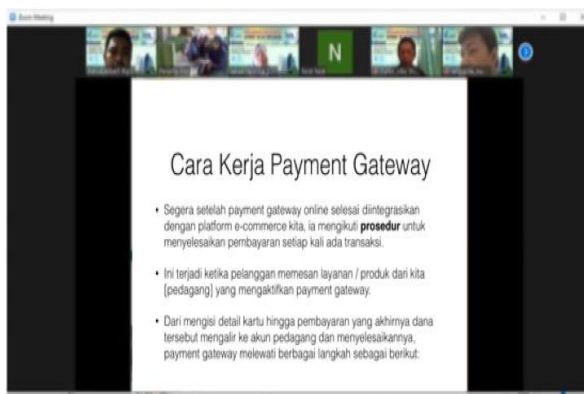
Zoom Meeting

N

Cara Kerja Payment Gateway

• Segera setelah payment gateway online selesai diintegrasikan dengan platform e-commerce kita, ia mengikuti **prosedur** untuk menyelesaikan pembayaran setiap kali ada transaksi.

• Ini terjadi ketika pelanggan memesan layanan / produk dari kita [pedagang] yang mengaktifkan payment gateway.

• Dari mengisi detail kartu hingga pembayaran yang akhirnya dana tersebut mengalir ke akun pedagang dan menyelesaikannya, payment gateway melewati berbagai langkah sebagai berikut: